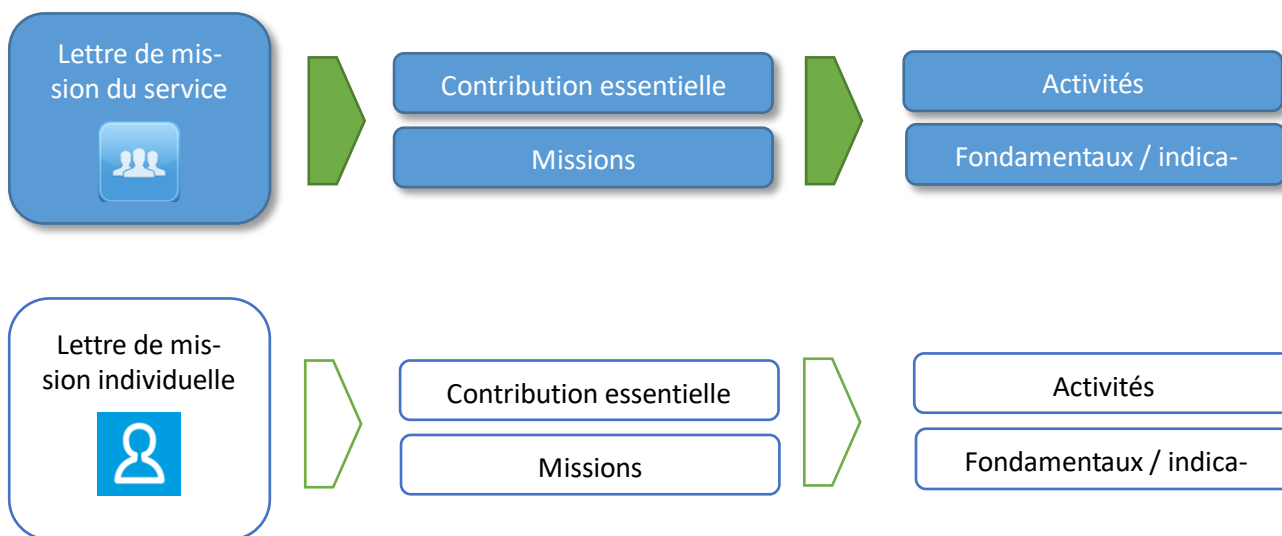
Lettre de mission du service

Contribution essentielle

Missions

Activités

Fondamentaux / indica-

Lettre de mission individuelle

Contribution essentielle

Missions

Activités

Fondamentaux / indica-